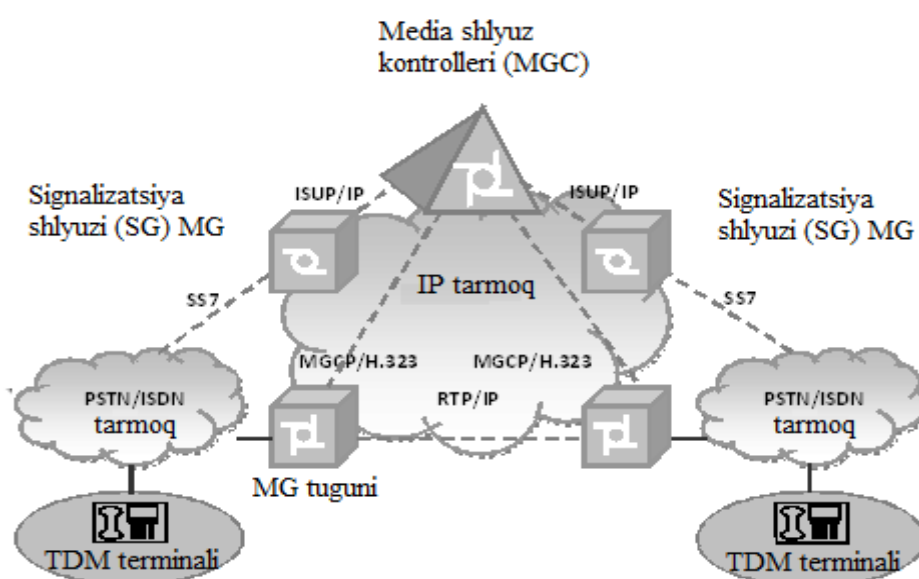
Media shlyuz kontrolleri (MGC)

Signalizatsiya shlyuzi (SG) MG

ISUP/IP

ISUP/IP

Signalizatsiya shlyuzi (SG) MG

SS7

IP tarmoq

SS7

MGCP/H.323

MGCP/H.323

PSTN/ISDN tarmoq

RTP/IP

PSTN/ISDN tarmoq

MG tuguni

TDM terminali

TDM terminali